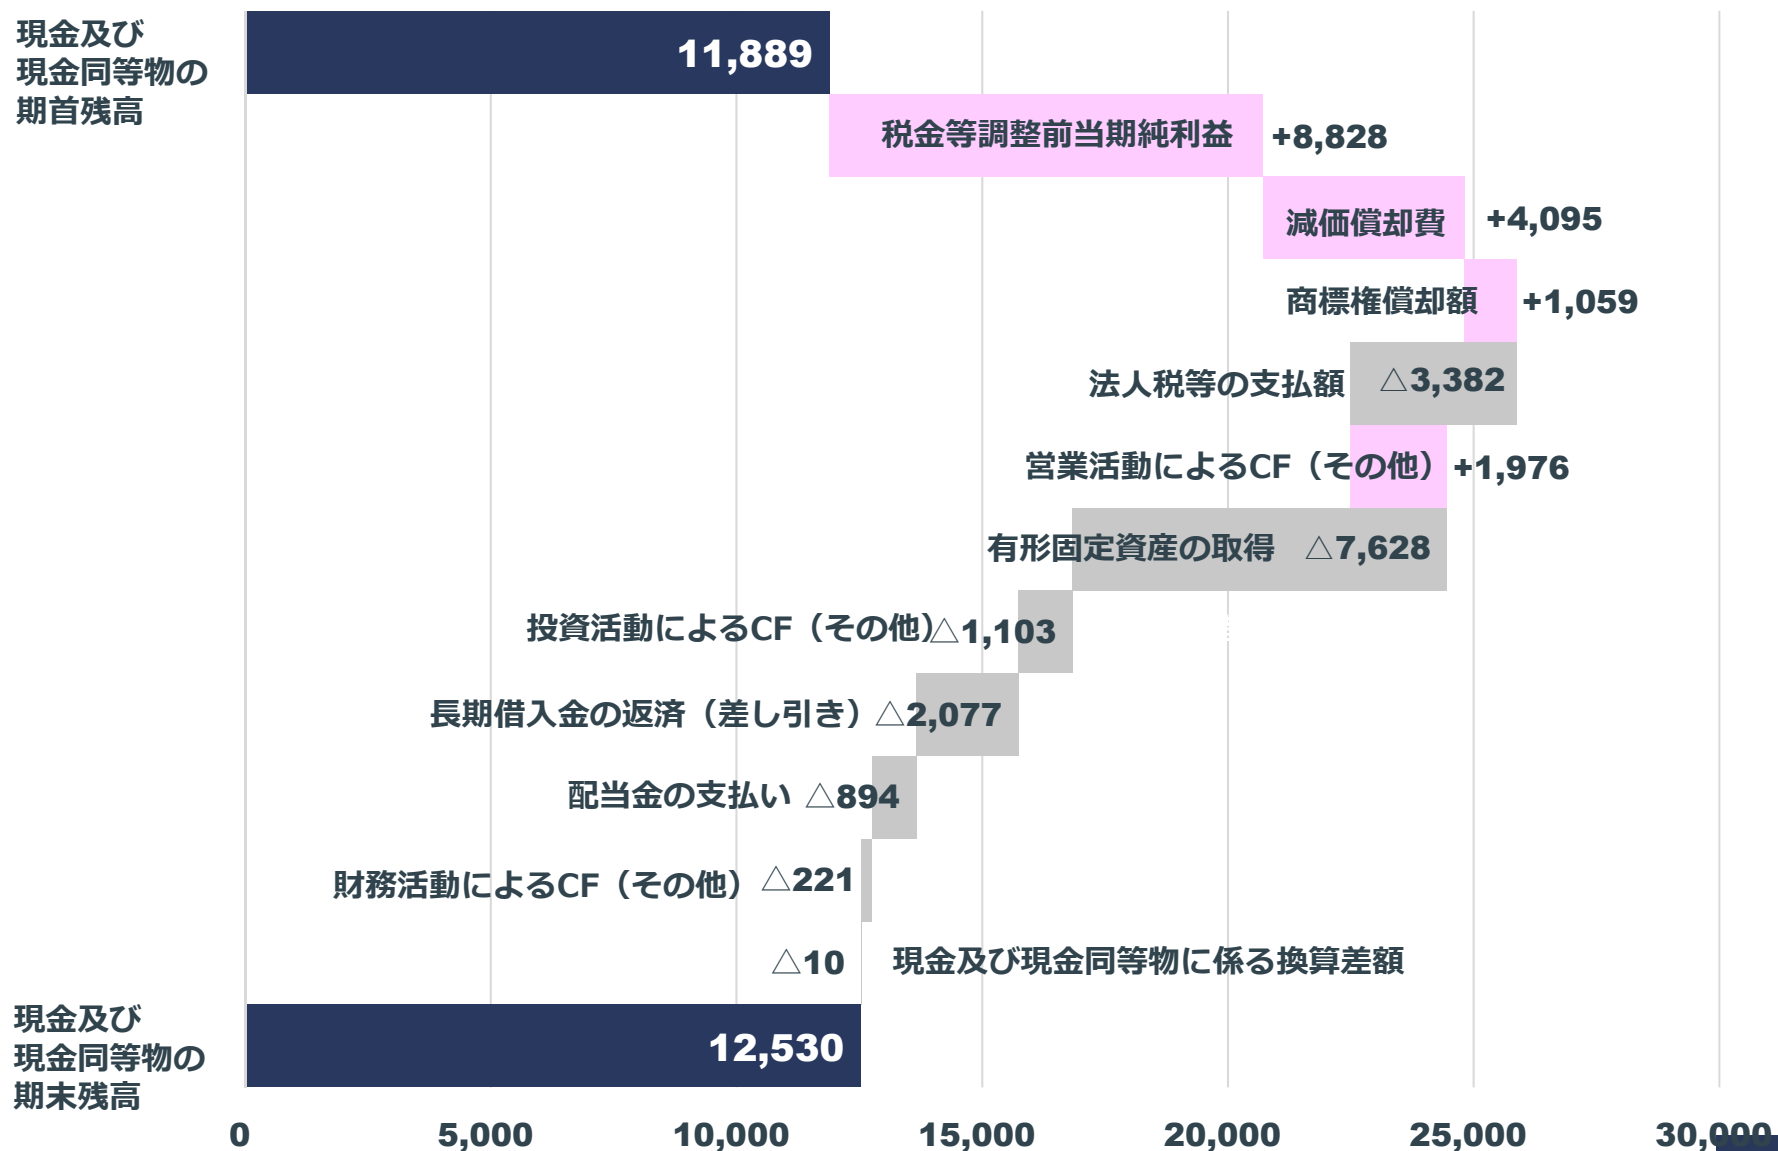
現金及び現金同等物の期首残高
11,889
税金等調整前当期純利益 +8,828
減価償却費 +4,095
商標権償却額 +1,059
法人税等の支払額 △3,382
営業活動によるCF（その他）+1,976
有形固定資産の取得 △7,628
投資活動によるCF（その他）△1,103
長期借入金の返済（差し引き）△2,077
配当金の支払い △894
財務活動によるCF（その他）△221
△10 現金及び現金同等物に係る換算差額
現金及び現金同等物の期末残高
12,530
0
5,000
10,000
15,000
20,000
25,000
30,000